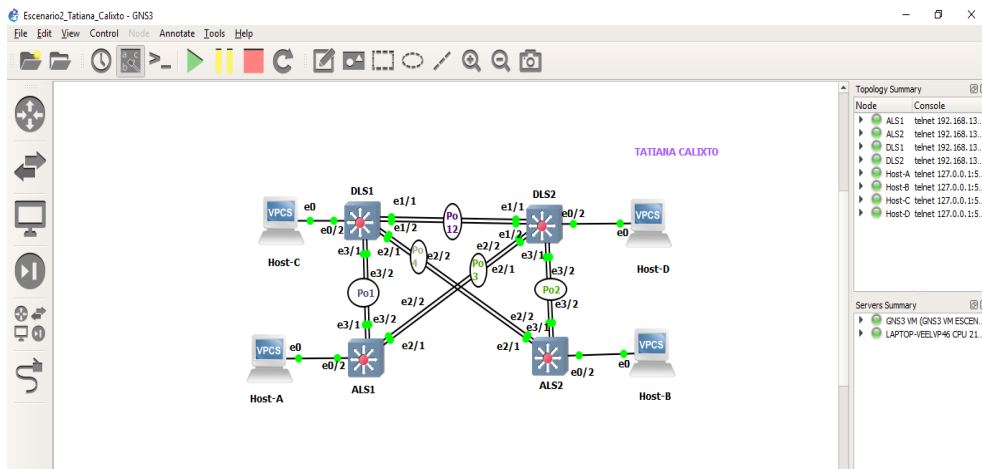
Escenario2_Tatiana_Calixto - GNS3

File Edit View Control Node Annotate Tools Help

TATIANA CALIXTO

VPCS
Host-C
e0
e0/2
DLS1
e1/1
e1/2
e2/1
e2/2
e3/1
e3/2
Po 12
Po 4
Po1
Po 3
Po2
DLS2
e1/1
e1/2
e2/2
e2/1
e0/2
e3/1
e3/2
VPCS
Host-D
e0
e3/1
e3/2
e2/2
e2/1
VPCS
e0
e0/2
ALS1
Host-A
e2/2
e3/1
e3/2
e2/1
ALS2
e0/2
VPCS
e0
Host-B

Topology Summary
Node | Console
ALS1 telnet 192.168.13..
ALS2 telnet 192.168.13..
DLS1 telnet 192.168.13..
DLS2 telnet 192.168.13..
Host-A telnet 127.0.0.1:5..
Host-B telnet 127.0.0.1:5..
Host-C telnet 127.0.0.1:5..
Host-D telnet 127.0.0.1:5..

Servers Summary
GNS3 VM (GNS3 VM ESCEN...
LAPTOP-VEELVP46 CPU 21...